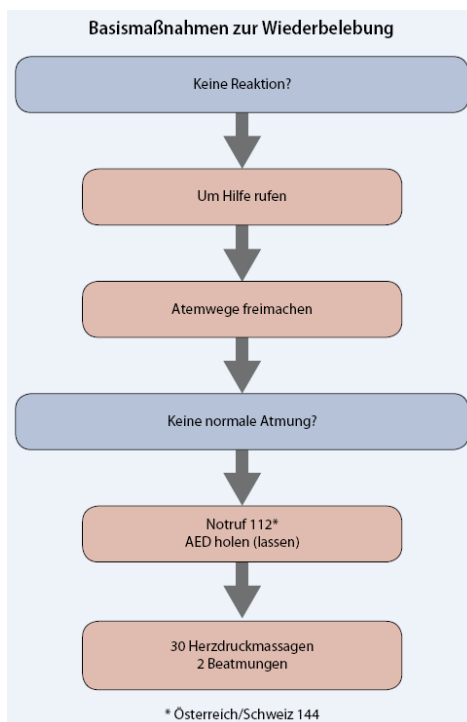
Basismaßnahmen zur Wiederbelebung

Keine Reaktion?

Um Hilfe rufen

Atemwege freimachen

Keine normale Atmung?

Notruf 112*
AED holen (lassen)

30 Herzdruckmassagen
2 Beatmungen

* Österreich/Schweiz 144